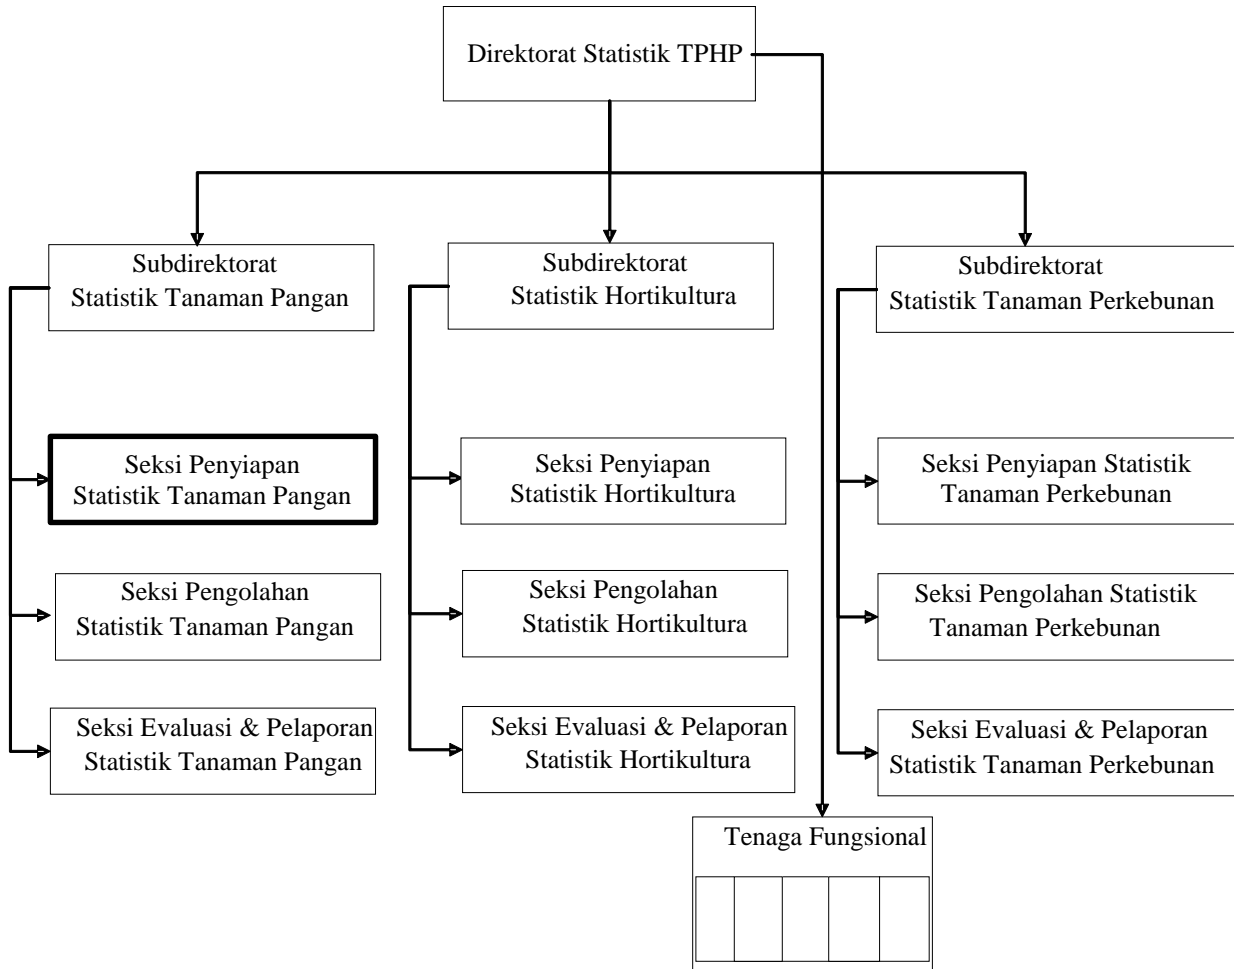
Direktorat Statistik TPHP

Subdirektorat Statistik Tanaman Pangan

Subdirektorat Statistik Hortikultura

Subdirektorat Statistik Tanaman Perkebunan

Seksi Penyiapan Statistik Tanaman Pangan

Seksi Pengolahan Statistik Tanaman Pangan

Seksi Evaluasi & Pelaporan Statistik Tanaman Pangan

Seksi Penyiapan Statistik Hortikultura

Seksi Pengolahan Statistik Hortikultura

Seksi Evaluasi & Pelaporan Statistik Hortikultura

Seksi Penyiapan Statistik Tanaman Perkebunan

Seksi Pengolahan Statistik Tanaman Perkebunan

Seksi Evaluasi & Pelaporan Statistik Tanaman Perkebunan

Tenaga Fungsional